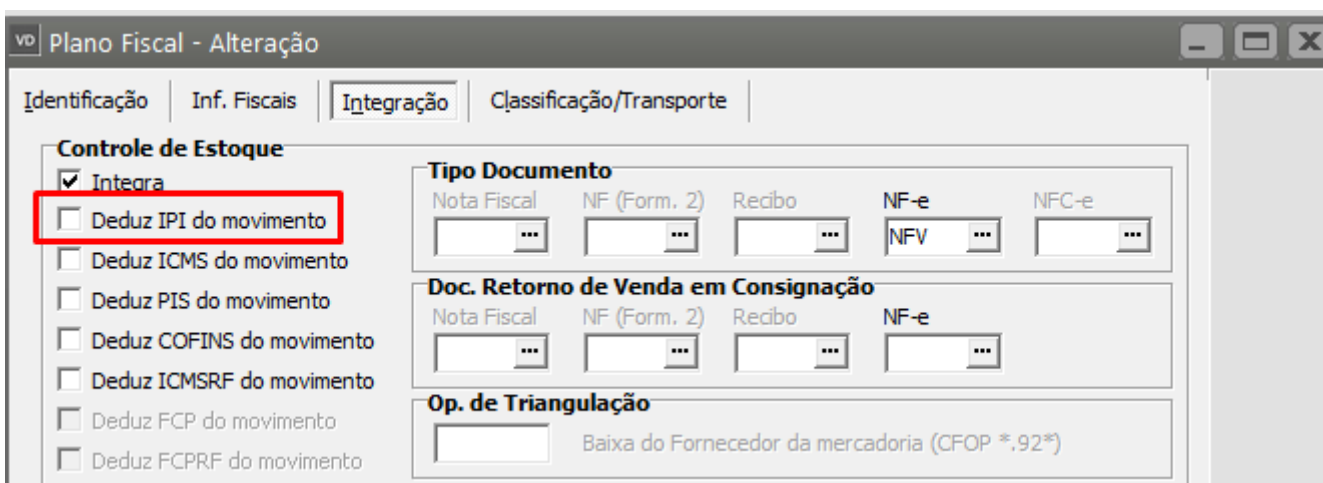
VD Plano Fiscal - Alteração

Identificação | Inf. Fiscais | Integração | Classificação/Transporte

Controle de Estoque
☑ Integra
☐ Deduz IPI do movimento
☐ Deduz ICMS do movimento
☐ Deduz PIS do movimento
☐ Deduz COFINS do movimento
☐ Deduz ICMSRF do movimento
☐ Deduz FCP do movimento
☐ Deduz FCPRF do movimento

Tipo Documento
Nota Fiscal ... NF (Form. 2) ... Recibo ... NF-e NFV ... NFC-e ...

Doc. Retorno de Venda em Consignação
Nota Fiscal ... NF (Form. 2) ... Recibo ... NF-e ...

Op. de Triangulação
Baixa do Fornecedor da mercadoria (CFOP *.92*)